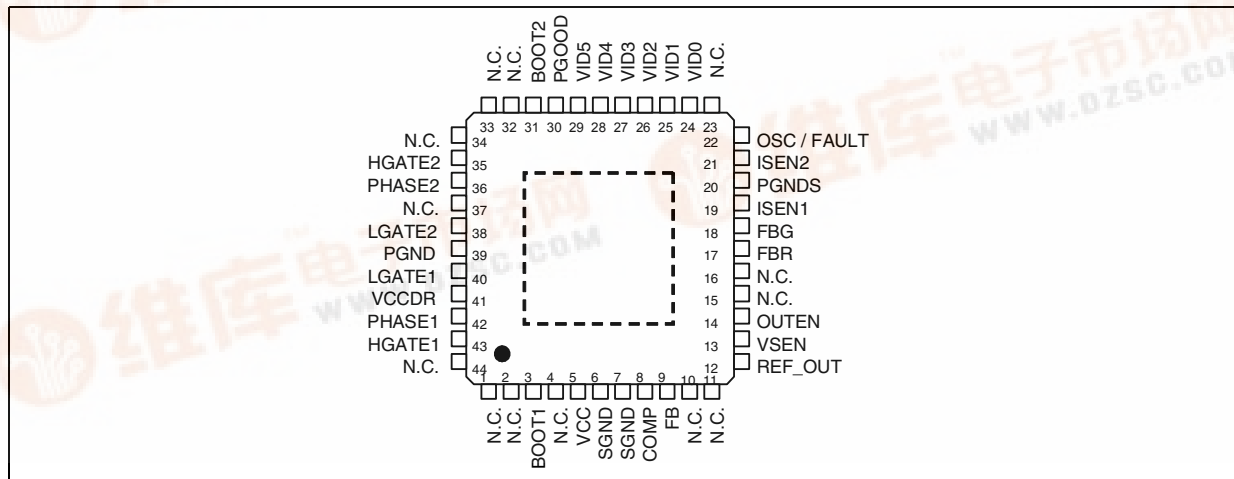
N.C. N.C. BOOT2 PGOOD VID5 VID4 VID3 VID2 VID1 VID0 N.C.

33 32 31 30 29 28 27 26 25 24 23

N.C. 34
HGATE2 35
PHASE2 36
N.C. 37
LGATE2 38
PGND 39
LGATE1 40
VCCDR 41
PHASE1 42
HGATE1 43
N.C. 44

22 OSC / FAULT
21 ISEN2
20 PGNDS
19 ISEN1
18 FBG
17 FBR
16 N.C.
15 N.C.
14 OUTEN
13 VSEN
12 REF_OUT

1 2 3 4 5 6 7 8 9 10 11

N.C. N.C. BOOT1 N.C. VCC SGND SGND COMP FB N.C. N.C.

维库电子市场网 WWW.DZSC.COM